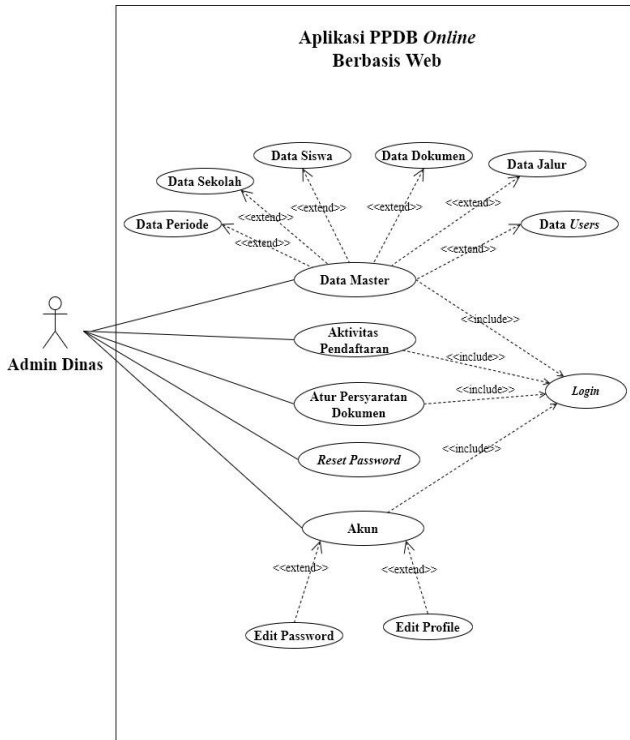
Aplikasi PPDB *Online*
Berbasis Web

Data Siswa

Data Dokumen

Data Jalur

Data Sekolah

<<extend>>

<<extend>>

<<extend>>

<<extend>>

Data Periode

<<extend>>

Data *Users*

<<extend>>

<<extend>>

Data Master

Admin Dinas

<<include>>

Aktivitas Pendaftaran

<<include>>

Atur Persyaratan Dokumen

<<include>>

*Login*

*Reset Password*

<<include>>

Akun

<<extend>>

<<extend>>

Edit Password

Edit Profile